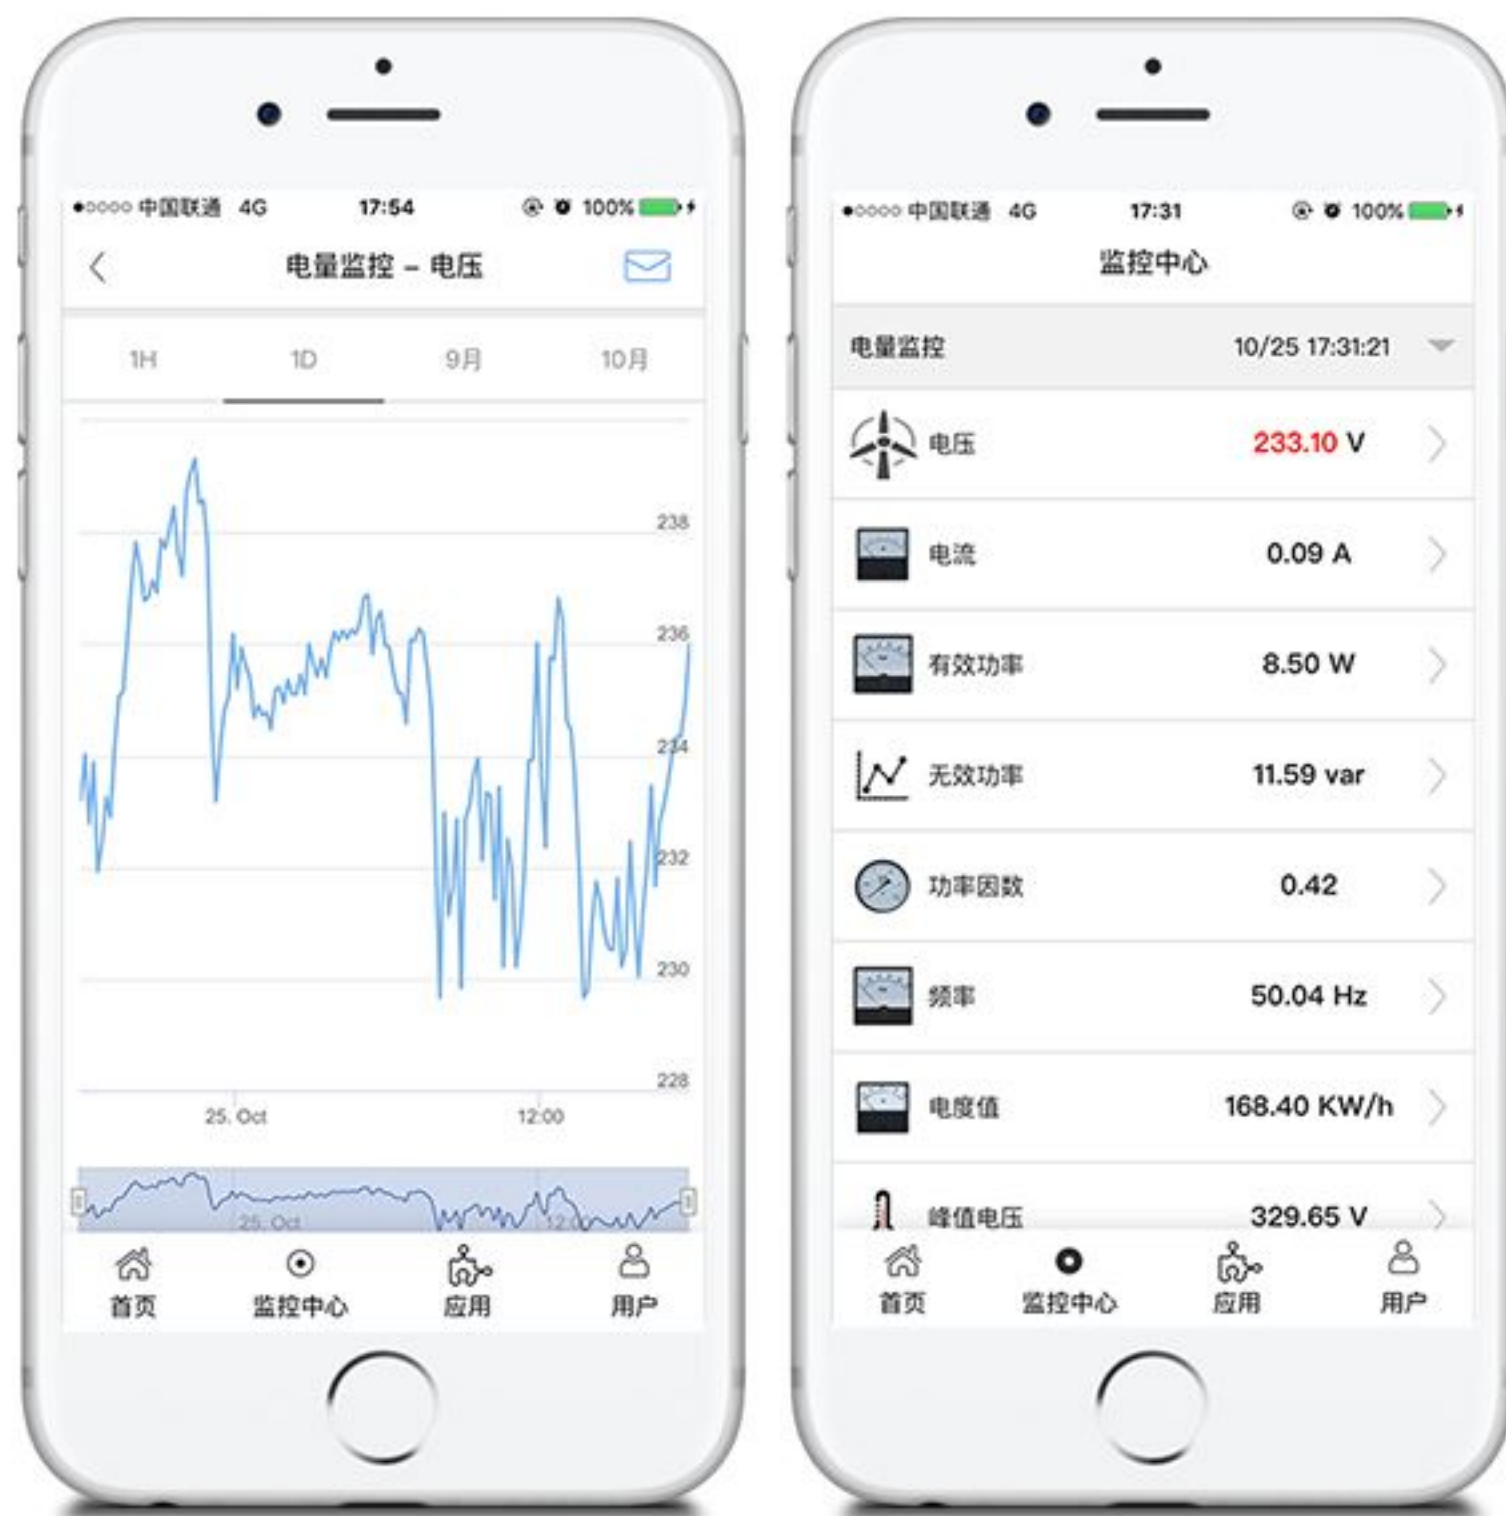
●○○○○ 中国联通 4G 17:54 100%

电量监控 – 电压

1H 1D 9月 10月

238
236
234
232
230
228

25. Oct 12:00

25. Oct 12:00

首页 监控中心 应用 用户

●○○○○ 中国联通 4G 17:31 100%

监控中心

电量监控 10/25 17:31:21

| | |
|---|---|
| 电压 | 233.10 V |
| 电流 | 0.09 A |
| 有效功率 | 8.50 W |
| 无效功率 | 11.59 var |
| 功率因数 | 0.42 |
| 频率 | 50.04 Hz |
| 电度值 | 168.40 KW/h |
| 峰值电压 | 329.65 V |

首页 监控中心 应用 用户